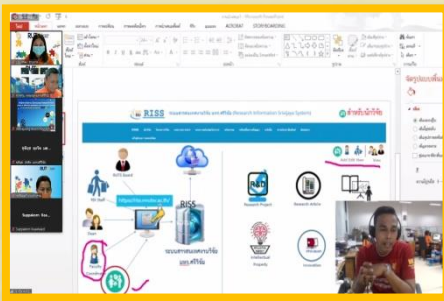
RISS
ระบบสารสนเทศงานวิจัย มทร.ศรีวิชัย (Research Information Srivijaya Systems)
ล้างข้อมูลวิจัย
RISS Board
RIS Staff
https://riss.rmutsv.ac.th/
RISS
Users
Research Project
Research Article
Intellectual Property
Innovation
ระบบสารสนเทศงานวิจัย มทร.ศรีวิชัย
Support: Su